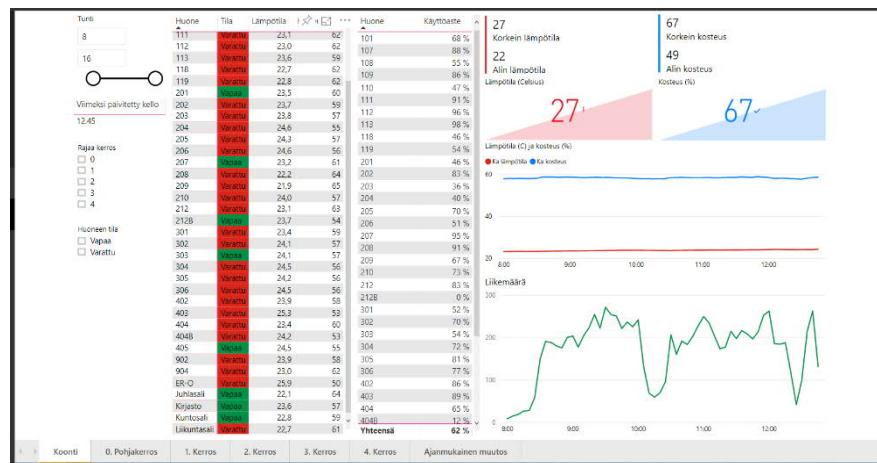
Tunti
8
16
Viimeksi päivitetty kello
12.45
Rajaa kerros
0
1
2
3
4
Huoneen tila
Vapaa
Varattu

| Huone | Tila | Lämpötila | |
|---|---|---|---|
| 111 | Varattu | 23,1 | 62 |
| 112 | Varattu | 23,0 | 62 |
| 113 | Varattu | 23,6 | 59 |
| 118 | Varattu | 22,7 | 62 |
| 119 | Varattu | 22,8 | 62 |
| 201 | Vapaa | 23,5 | 60 |
| 202 | Varattu | 23,7 | 59 |
| 203 | Varattu | 23,8 | 57 |
| 204 | Varattu | 24,6 | 55 |
| 205 | Varattu | 24,3 | 57 |
| 206 | Varattu | 24,6 | 56 |
| 207 | Vapaa | 23,2 | 61 |
| 208 | Varattu | 22,2 | 64 |
| 209 | Varattu | 21,9 | 65 |
| 210 | Varattu | 24,0 | 57 |
| 212 | Varattu | 23,1 | 63 |
| 212B | Vapaa | 23,7 | 54 |
| 301 | Varattu | 24,4 | 59 |
| 302 | Varattu | 24,1 | 57 |
| 303 | Vapaa | 24,1 | 57 |
| 304 | Varattu | 24,5 | 56 |
| 305 | Varattu | 24,2 | 56 |
| 306 | Varattu | 24,5 | 56 |
| 402 | Varattu | 23,9 | 58 |
| 403 | Varattu | 25,3 | 53 |
| 404 | Varattu | 23,4 | 60 |
| 404B | Varattu | 24,2 | 53 |
| 405 | Vapaa | 24,5 | 55 |
| 902 | Varattu | 23,9 | 58 |
| 904 | Varattu | 23,0 | 62 |
| ER-O | Varattu | 25,9 | 50 |
| Juhlasali | Vapaa | 22,1 | 64 |
| Kirjasto | Vapaa | 23,6 | 57 |
| Kuntosali | Vapaa | 22,8 | 61 |
| Liikuntasali | Varattu | 22,7 | 61 |

| Huone | Käyttöaste |
|---|---|
| 101 | 68 % |
| 107 | 88 % |
| 108 | 55 % |
| 109 | 86 % |
| 110 | 47 % |
| 111 | 91 % |
| 112 | 96 % |
| 113 | 98 % |
| 118 | 46 % |
| 119 | 54 % |
| 201 | 46 % |
| 202 | 83 % |
| 203 | 36 % |
| 204 | 40 % |
| 205 | 70 % |
| 206 | 51 % |
| 207 | 95 % |
| 208 | 91 % |
| 209 | 67 % |
| 210 | 73 % |
| 212 | 83 % |
| 212B | 0 % |
| 301 | 52 % |
| 302 | 70 % |
| 303 | 54 % |
| 304 | 72 % |
| 305 | 81 % |
| 306 | 77 % |
| 402 | 86 % |
| 403 | 89 % |
| 404 | 65 % |
| 404B | 12 % |
| Yhteensä | 62 % |

27
Korkein lämpötila
22
Alin lämpötila
67
Korkein kosteus
49
Alin kosteus
Lämpötila (Celsius)
27
Kosteus (%)
67
Lämpötila (C) ja kosteus (%)
Ka lämpötila Ka kosteus
60
40
20
8:00 9:00 10:00 11:00 12:00
Liikemäärä
300
200
100
0
8:00 9:00 10:00 11:00 12:00

Koonti | 0. Pohjakerros | 1. Kerros | 2. Kerros | 3. Kerros | 4. Kerros | Ajanmukainen muutos